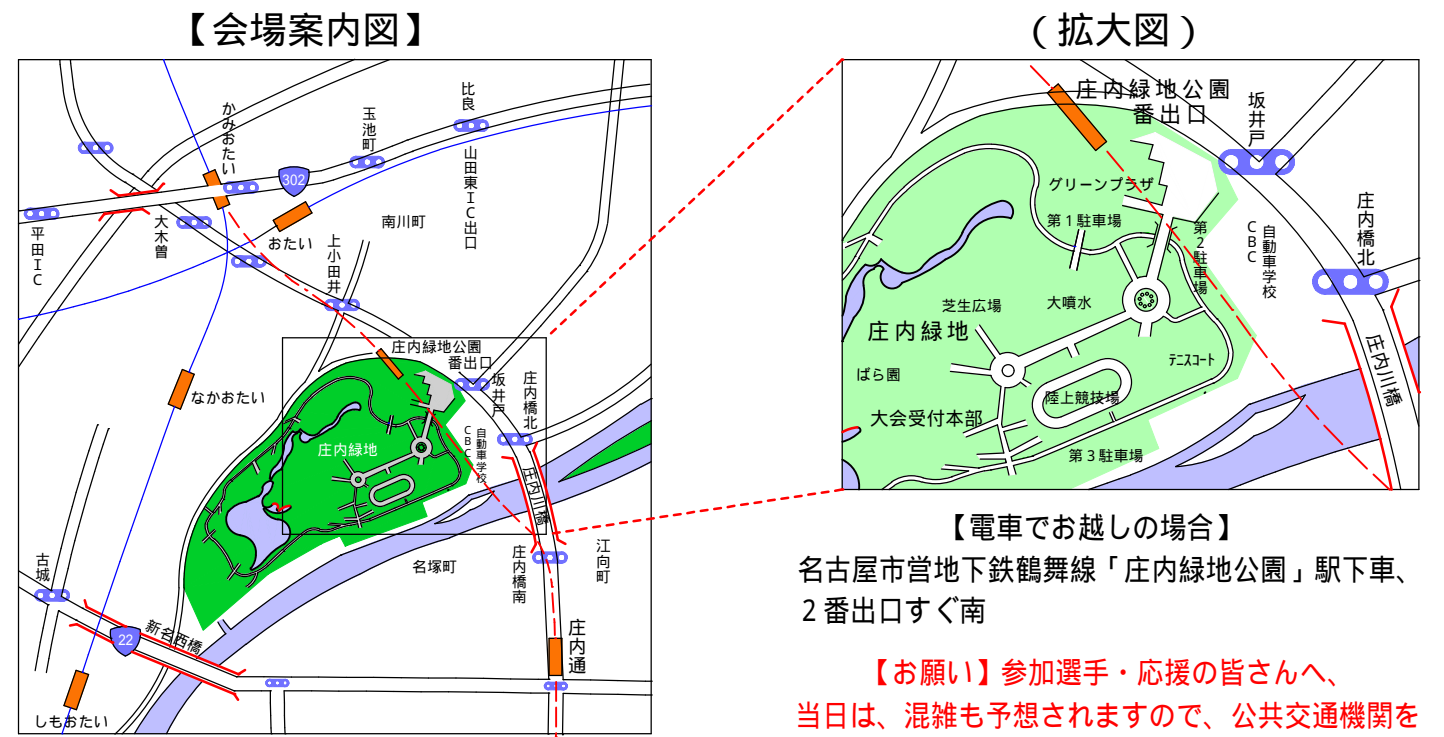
【会場案内図】

かみおたい
比良
玉池町
302
山田東IC出口
平田IC
大木曽
おたい
南川町
上小田井
庄内緑地公園
番出口
坂井戸
庄内橋北
なかおたい
CBC自動車学校
庄内緑地
庄内川橋
古城
名塚町
庄内橋南
江向町
22
新名西橋
庄内通
しもおたい

（拡大図）

庄内緑地公園
番出口
坂井戸
グリーンプラザ
第１駐車場
第２駐車場
CBC自動車学校
庄内橋北
芝生広場
大噴水
庄内緑地
テニスコート
ばら園
陸上競技場
大会受付本部
第３駐車場
庄内川橋

【電車でお越しの場合】
名古屋市営地下鉄鶴舞線「庄内緑地公園」駅下車、
２番出口すぐ南

【お願い】参加選手・応援の皆さんへ、
当日は、混雑も予想されますので、公共交通機関を